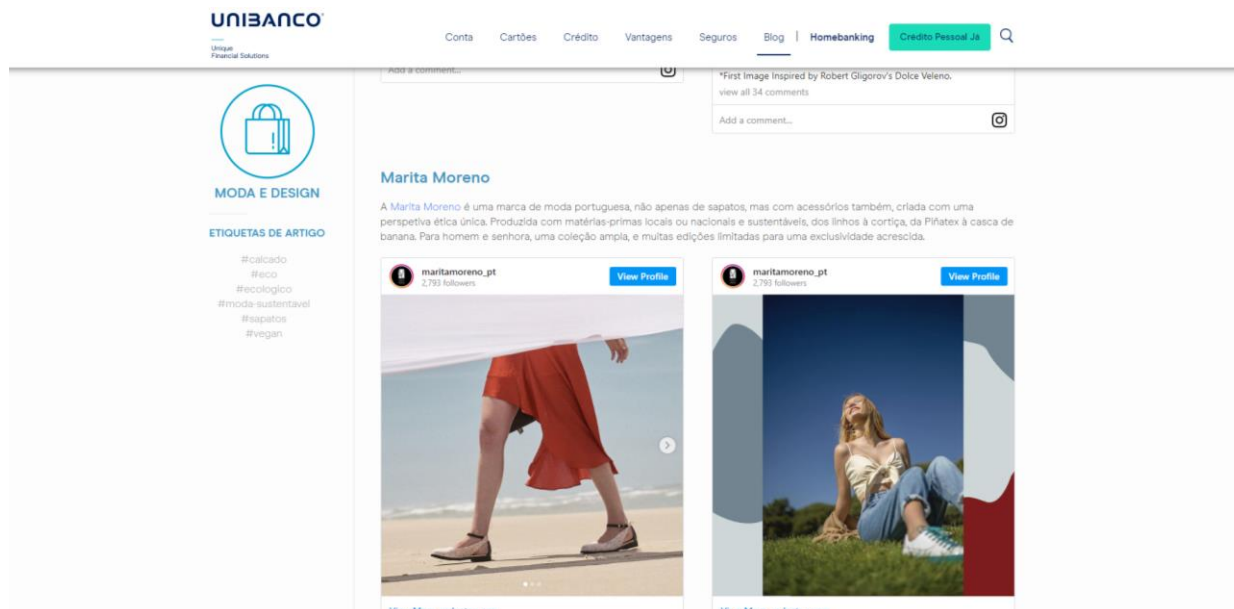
UNIBANCO
Unique Financial Solutions

Conta Cartões Crédito Vantagens Seguros Blog | Homebanking Crédito Pessoal Já

Add a comment...

*First Image Inspired by Robert Gligorov's Dolce Veleno.
view all 34 comments

Add a comment...

MODA E DESIGN

ETIQUETAS DE ARTIGO

#calcado
#eco
#ecologico
#moda-sustentavel
#sapatos
#vegan

Marita Moreno

A Marita Moreno é uma marca de moda portuguesa, não apenas de sapatos, mas com acessórios também, criada com uma perspetiva ética única. Produzida com matérias-primas locais ou nacionais e sustentáveis, dos linhos à cortiça, da Piñatex à casca de banana. Para homem e senhora, uma coleção ampla, e muitas edições limitadas para uma exclusividade acrescida.

maritamoreno_pt
2,793 followers
View Profile

maritamoreno_pt
2,793 followers
View Profile